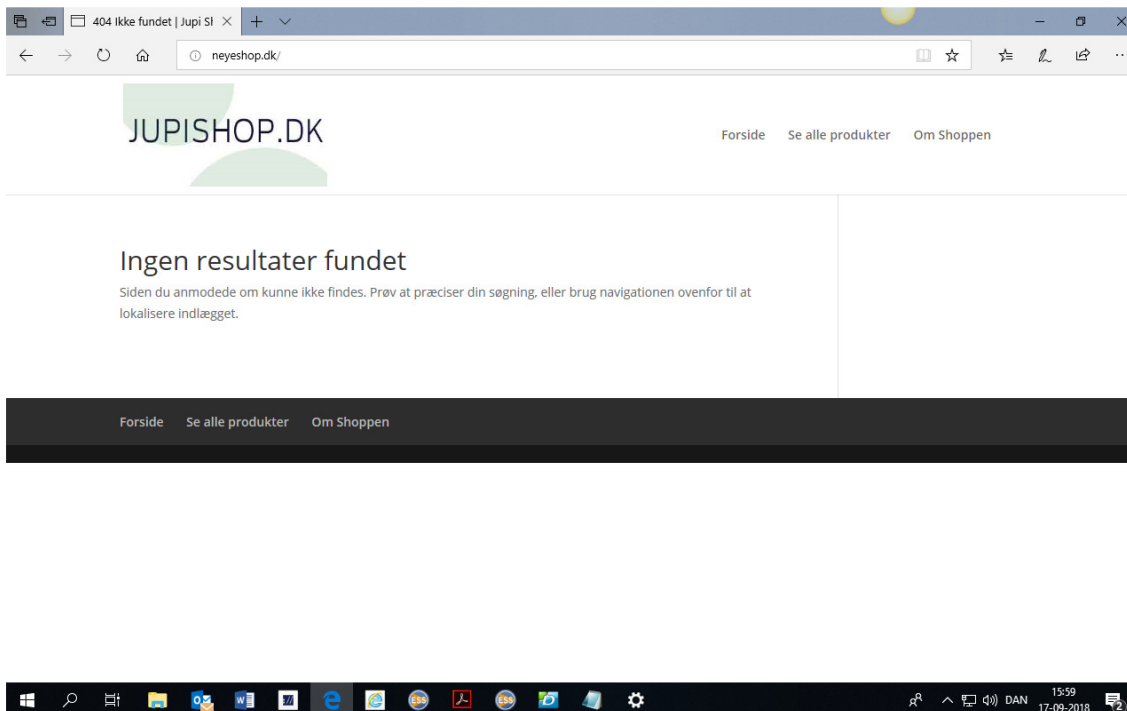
404 Ikke fundet | Jupi Sł

neyeshop.dk/

JUPISHOP.DK

Forside Se alle produkter Om Shoppen

Ingen resultater fundet

Siden du anmodede om kunne ikke findes. Prøv at præciser din søgning, eller brug navigationen ovenfor til at lokalisere indlægget.

Forside Se alle produkter Om Shoppen

DAN 15:59 17-09-2018